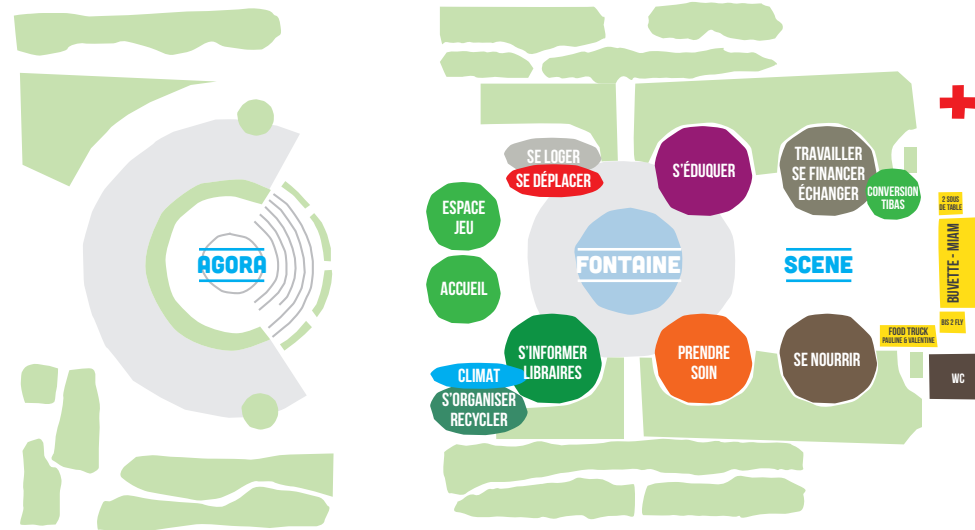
AGORA

SE LOGER

SE DÉPLACER

S'ÉDUQUER

TRAVAILLER
SE FINANCER
ÉCHANGER

CONVERSION
TIBAS

ESPACE
JEU

FONTAINE

SCENE

2 SOUS DE TABLE

BUVETTE - MIAM

BIS 2 FLY

ACCUEIL

S'INFORMER
LIBRAIRES

PRENDRE
SOIN

SE NOURRIR

FOOD TRUCK
PAULINE & VALENTINE

CLIMAT

S'ORGANISER
RECYCLER

WC